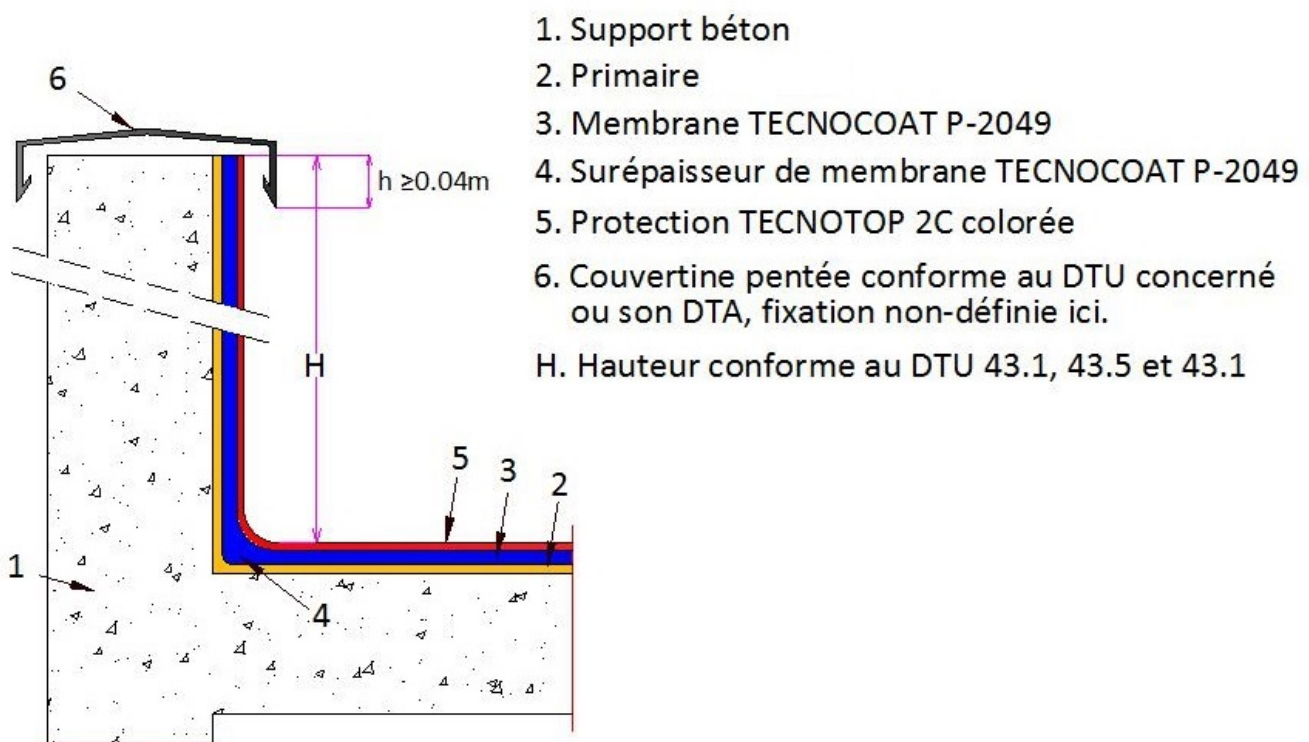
6

h ≥0.04m

H

5 3 2

1

4

1. Support béton
2. Primaire
3. Membrane TECNOCOAT P-2049
4. Surépaisseur de membrane TECNOCOAT P-2049
5. Protection TECNOTOP 2C colorée
6. Couvertine pentée conforme au DTU concerné ou son DTA, fixation non-définie ici.
H. Hauteur conforme au DTU 43.1, 43.5 et 43.1